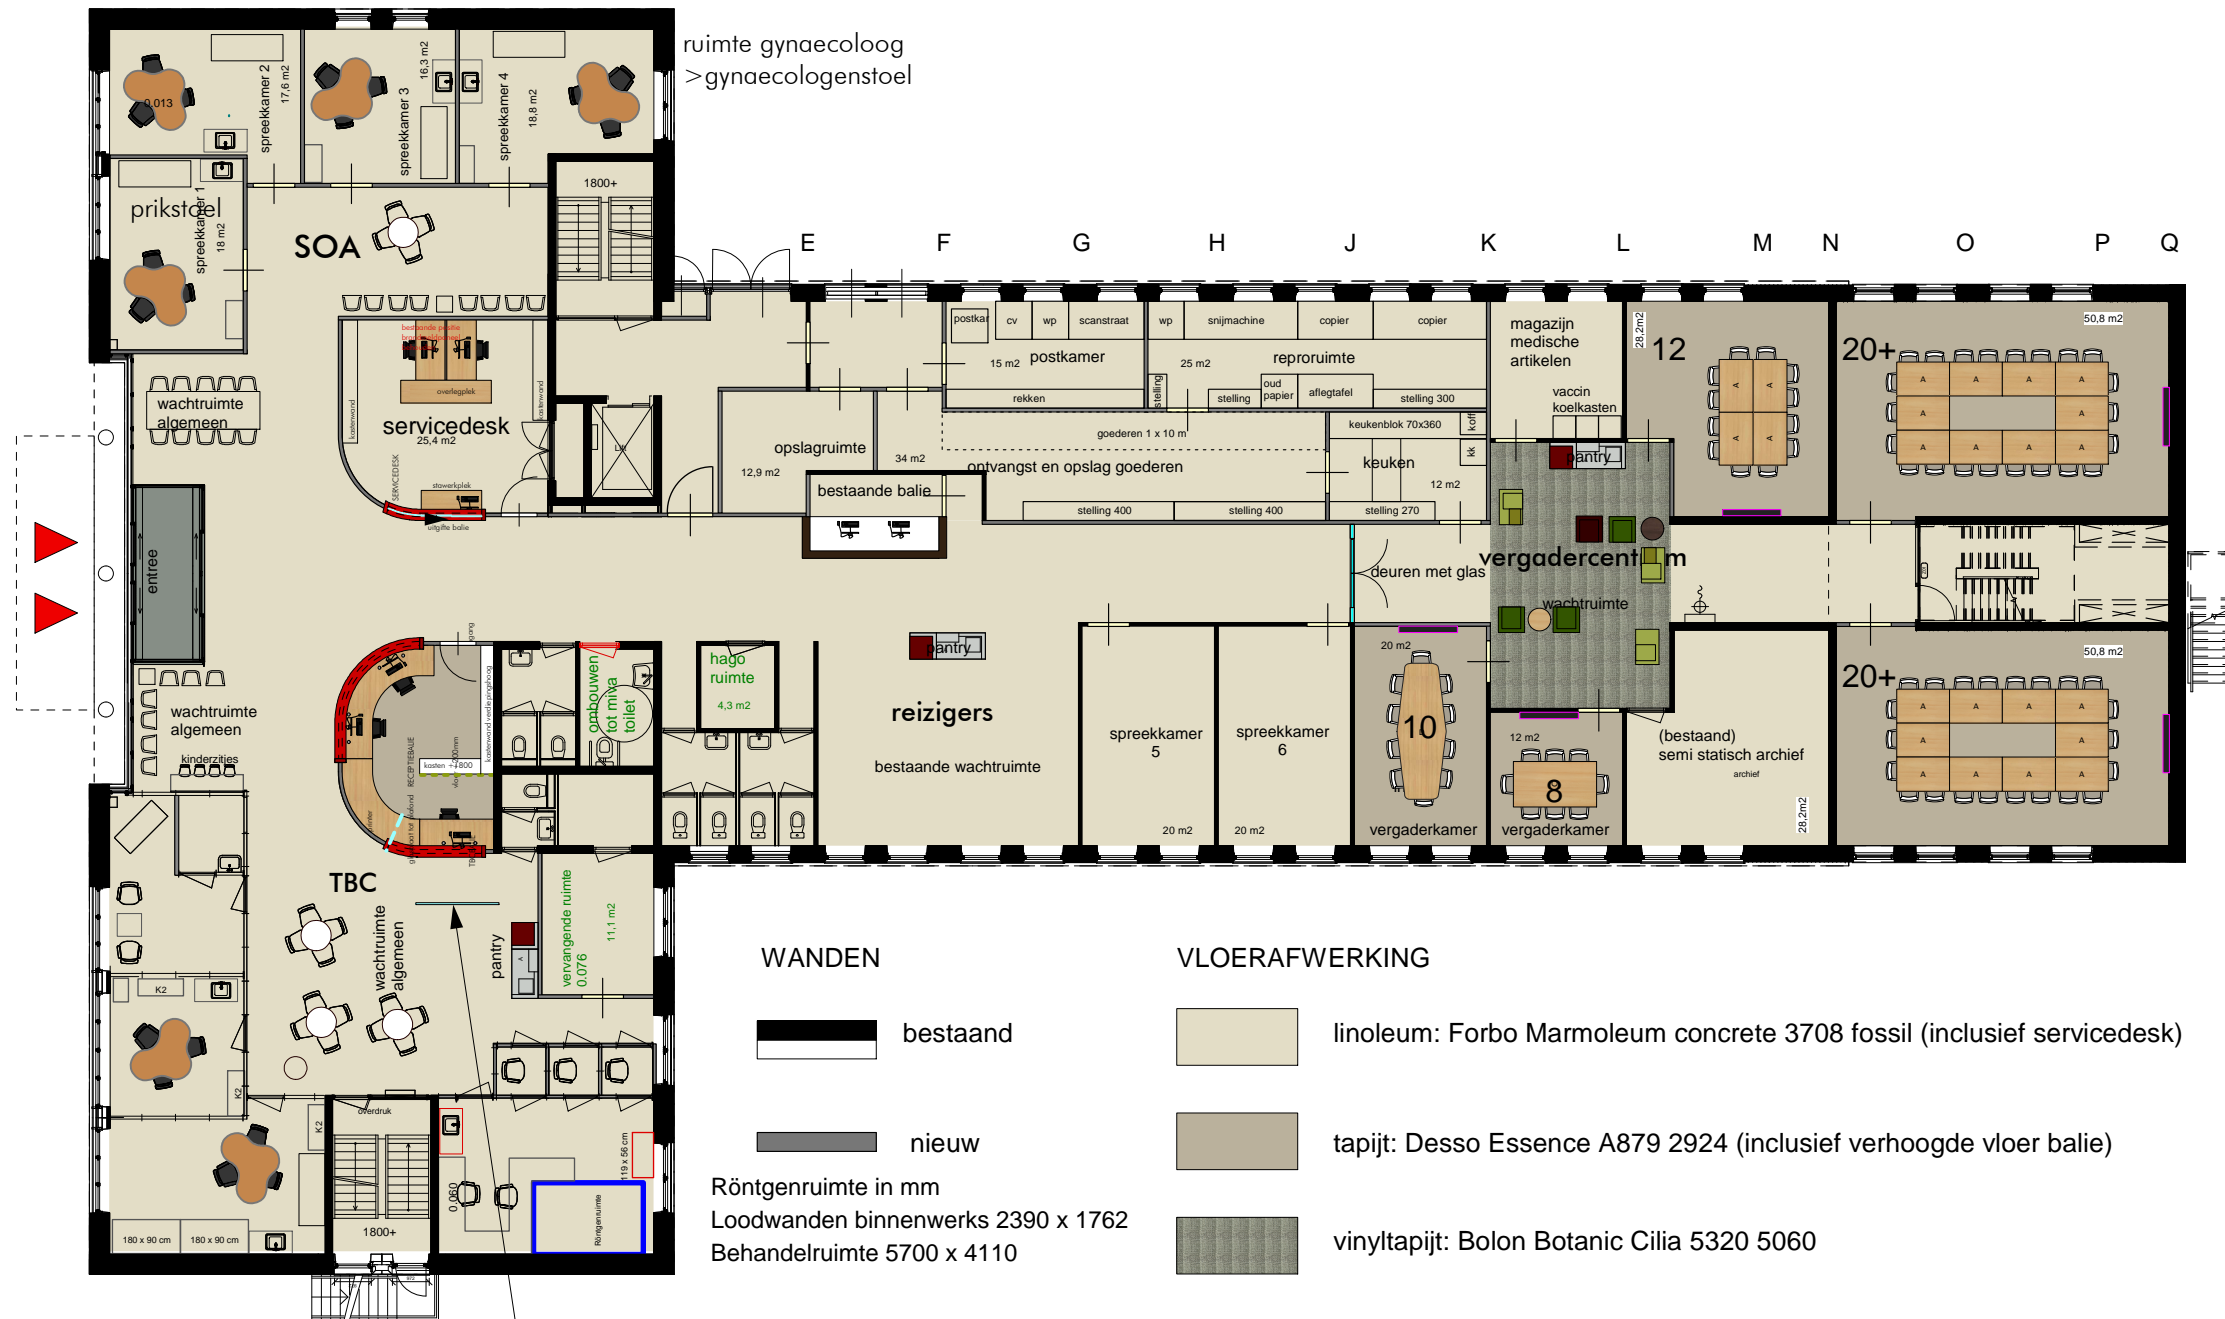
ruimte gynaecoloog
>gynaecologenstoel

0,013

spreekkamer 2
17,6 m2

spreekkamer 3
16,3 m2

spreekkamer 4
18,8 m2

prikstoel

spreekkamer 1
18 m2

SOA

1800+

E F G H J K L M N O P Q

postkar cv wp scanstraat wp snijmachine copier copier

15 m2 postkamer

25 m2 reproruimte

rekken stelling stelling oud papier aflegtafel stelling 300

magazijn medische artikelen

vaccin koelkasten

12

20+

50,8 m2

28,2m2

wachtruimte algemeen

servicedesk
25,4 m2

overlegplek

opslagruimte
12,9 m2

34 m2

goederen 1 x 10 m

keukenblok 70x360

ontvangst en opslag goederen

keuken
12 m2

bestaande balie

stelling 400 stelling 400 stelling 270

pantry

entree

deuren met glas

vergadercentrum

wachtruimte

hago ruimte
4,3 m2

ombouwen tot miva toilet

pantry

reizigers

bestaande wachtruimte

spreekkamer 5
20 m2

spreekkamer 6
20 m2

20 m2

10

vergaderkamer

12 m2

8

vergaderkamer

(bestaand) semi statisch archief
archief

28,2m2

20+

50,8 m2

wachtruimte algemeen

kinderzities

TBC

wachtruimte algemeen

pantry

vervangende ruimte
0.076
11,1 m2

K2

K2

overdruk

1800+

180 x 90 cm 180 x 90 cm

119 x 56 cm

0.060

Röntgenruimte

WANDEN

bestaand

nieuw

VLOERAFWERKING

linoleum: Forbo Marmoleum concrete 3708 fossil (inclusief servicedesk)

tapijt: Desso Essence A879 2924 (inclusief verhoogde vloer balie)

vinyltapijt: Bolon Botanic Cilia 5320 5060

Röntgenruimte in mm
Loodwanden binnenwerks 2390 x 1762
Behandelruimte 5700 x 4110